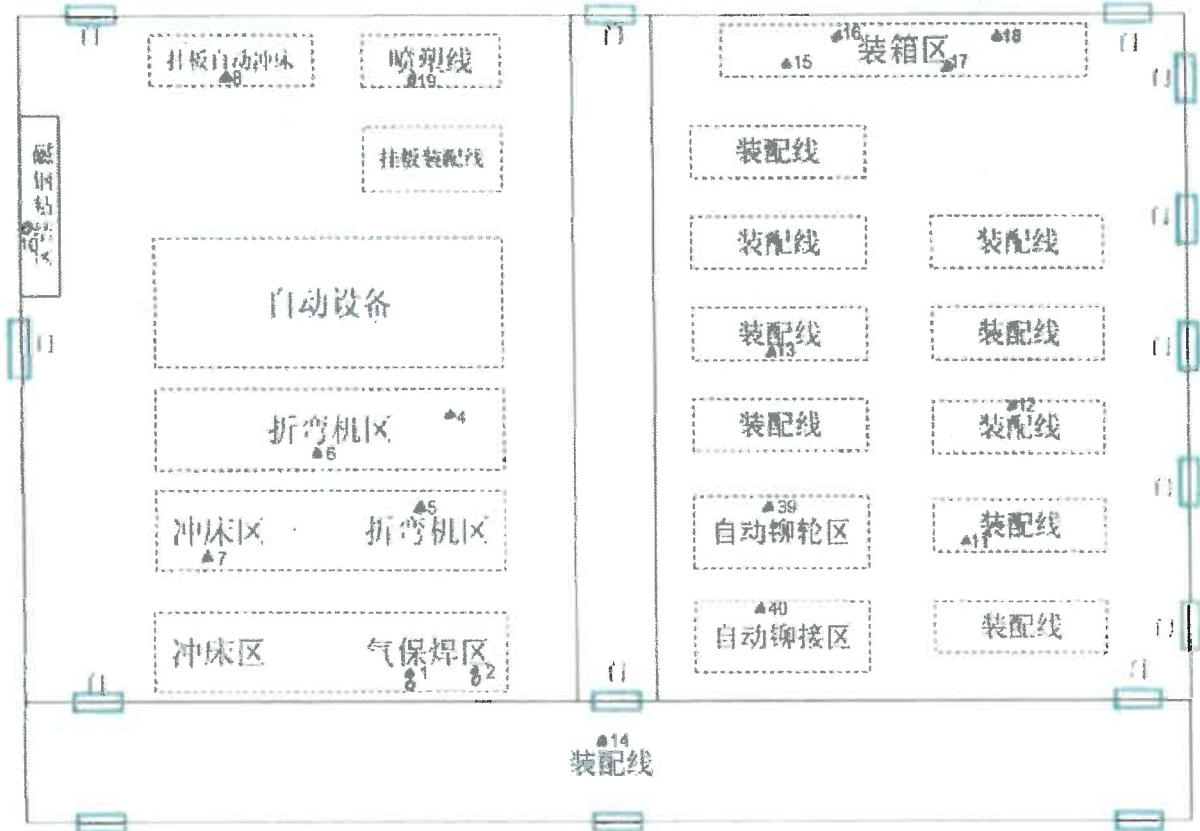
门
挂板自动冲床
8
喷塑线
19
门
16
18
装箱区
15
17
门
门
挂板装配线
磁钢粘接区
10
装配线
装配线
装配线
门
自动设备
门
装配线
13
装配线
门
折弯机区
4
6
装配线
12
装配线
5
冲床区
7
折弯机区
39
自动铆轮区
装配线
11
门
40
自动铆接区
装配线
门
冲床区
气保焊区
1
2
门
门
门
14
装配线